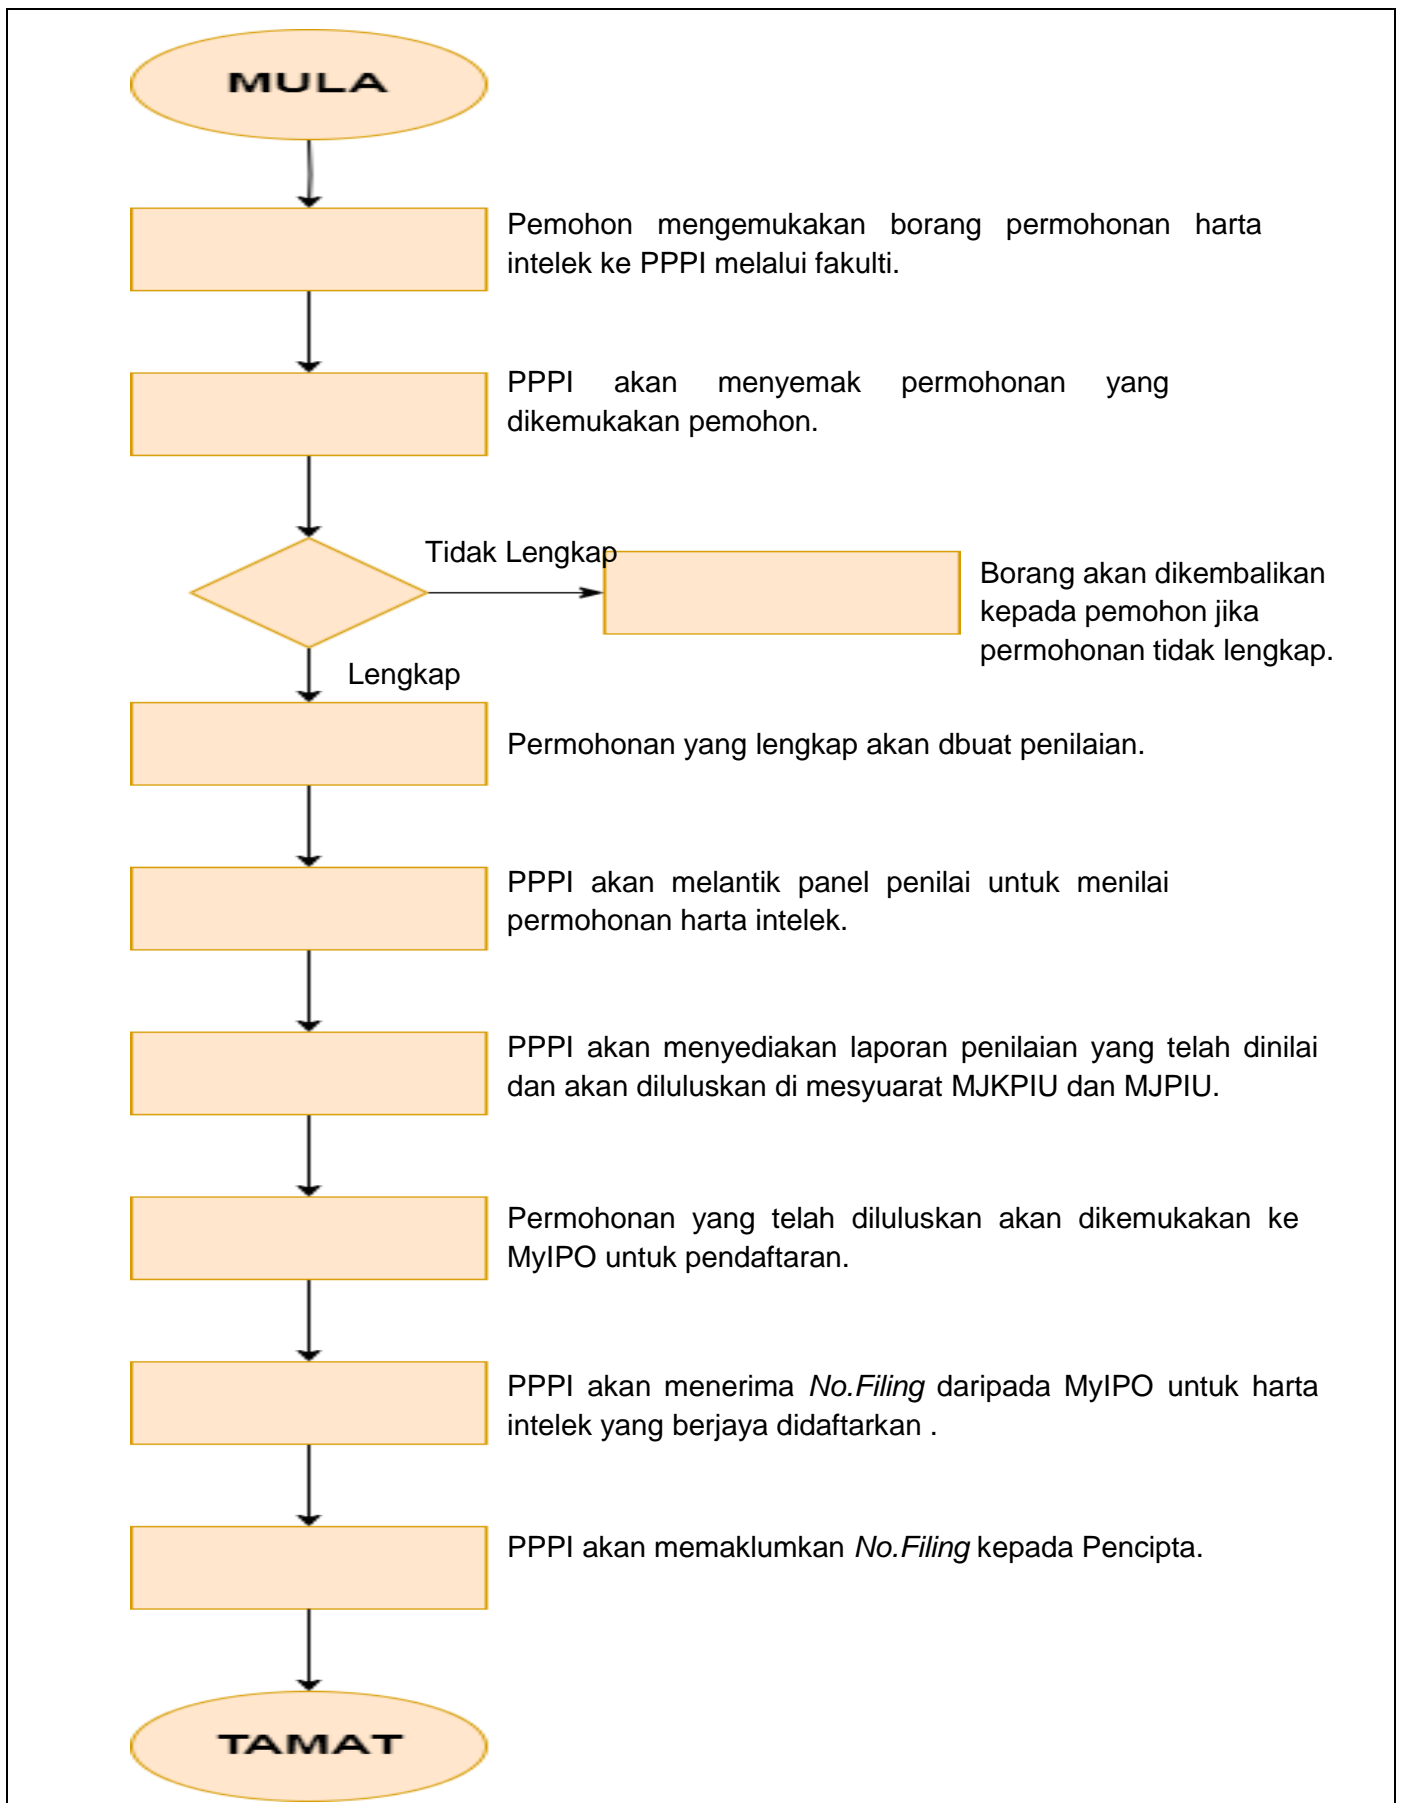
MULA

Pemohon mengemukakan borang permohonan harta intelek ke PPPI melalui fakulti.

PPPI akan menyemak permohonan yang dikemukakan pemohon.

Tidak Lengkap

Borang akan dikembalikan kepada pemohon jika permohonan tidak lengkap.

Lengkap

Permohonan yang lengkap akan dbuat penilaian.

PPPI akan melantik panel penilai untuk menilai permohonan harta intelek.

PPPI akan menyediakan laporan penilaian yang telah dinilai dan akan diluluskan di mesyuarat MJKPIU dan MJPIU.

Permohonan yang telah diluluskan akan dikemukakan ke MyIPO untuk pendaftaran.

PPPI akan menerima *No.Filing* daripada MyIPO untuk harta intelek yang berjaya didaftarkan .

PPPI akan memaklumkan *No.Filing* kepada Pencipta.

TAMAT